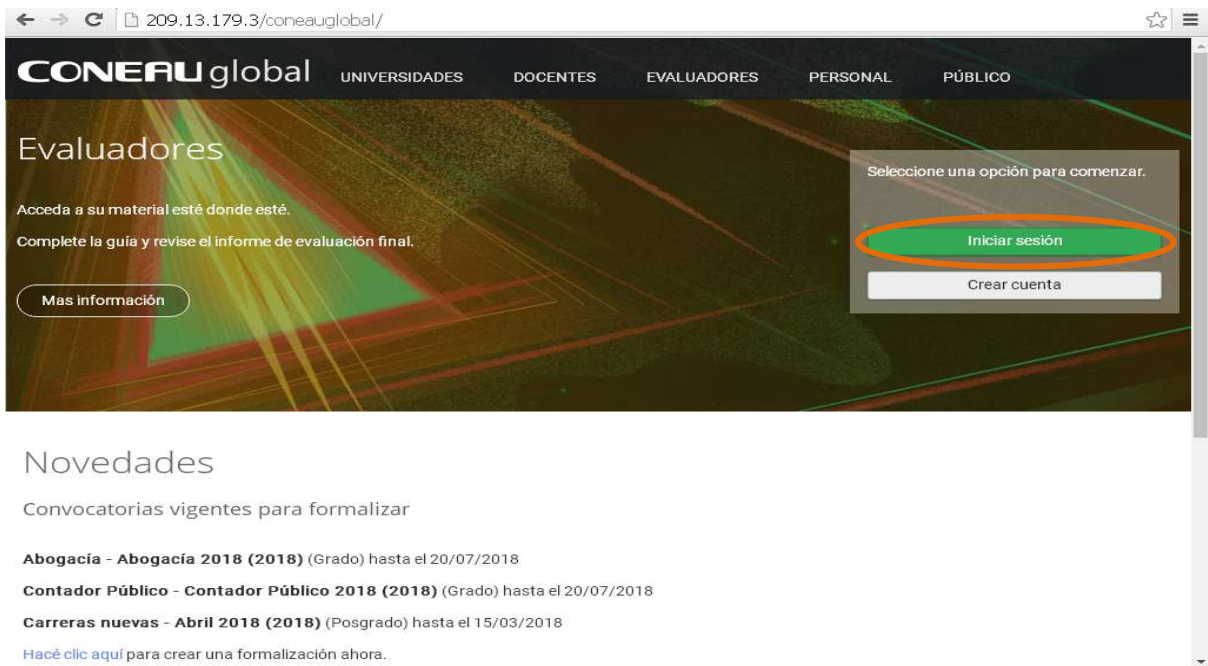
209.13.179.3/coneauglobal/

CONEAU global UNIVERSIDADES DOCENTES EVALUADORES PERSONAL PÚBLICO

Evaluadores

Acceda a su material esté donde esté.

Complete la guía y revise el informe de evaluación final.

Mas información

Seleccione una opción para comenzar.

Iniciar sesión

Crear cuenta

Novedades

Convocatorias vigentes para formalizar

**Abogacía - Abogacía 2018 (2018)** (Grado) hasta el 20/07/2018

**Contador Público - Contador Público 2018 (2018)** (Grado) hasta el 20/07/2018

**Carreras nuevas - Abril 2018 (2018)** (Posgrado) hasta el 15/03/2018

Hacé clic aquí para crear una formalización ahora.